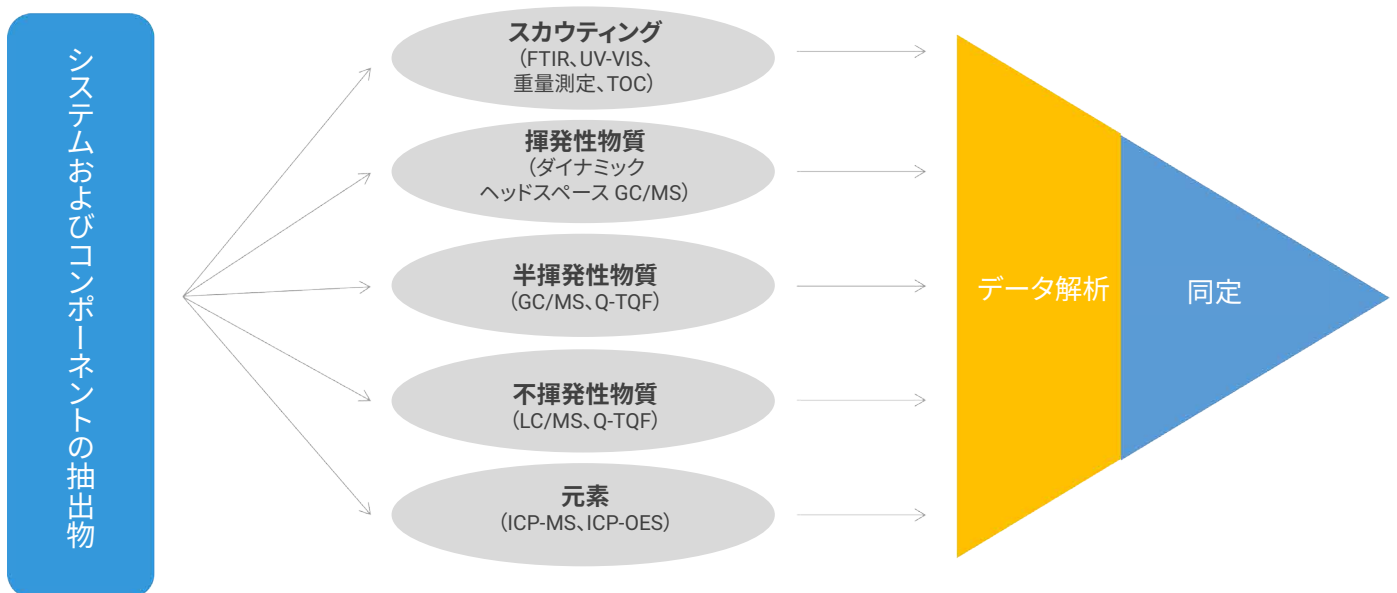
システムおよびコンポーネントの抽出物

スカウティング
（FTIR、UV-VIS、重量測定、TOC）

揮発性物質
（ダイナミックヘッドスペース GC/MS）

半揮発性物質
（GC/MS、Q-TQF）

不揮発性物質
（LC/MS、Q-TQF）

元素
（ICP-MS、ICP-OES）

データ解析

同定